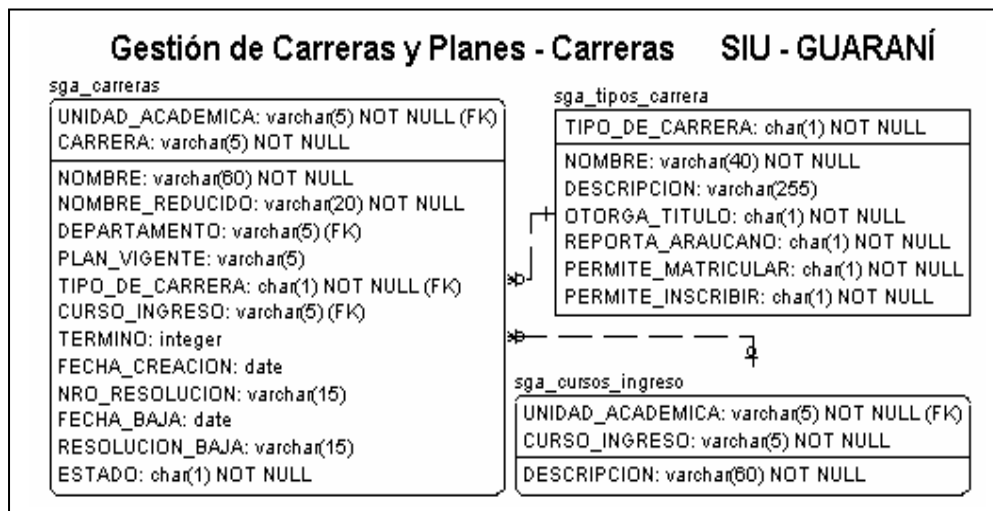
Gestión de Carreras y Planes - Carreras    SIU - GUARANÍ

sga_carreras

UNIDAD_ACADEMICA: varchar(5) NOT NULL (FK)
CARRERA: varchar(5) NOT NULL

NOMBRE: varchar(60) NOT NULL
NOMBRE_REDUCIDO: varchar(20) NOT NULL
DEPARTAMENTO: varchar(5) (FK)
PLAN_VIGENTE: varchar(5)
TIPO_DE_CARRERA: char(1) NOT NULL (FK)
CURSO_INGRESO: varchar(5) (FK)
TERMINO: integer
FECHA_CREACION: date
NRO_RESOLUCION: varchar(15)
FECHA_BAJA: date
RESOLUCION_BAJA: varchar(15)
ESTADO: char(1) NOT NULL

sga_tipos_carrera

TIPO_DE_CARRERA: char(1) NOT NULL

NOMBRE: varchar(40) NOT NULL
DESCRIPCION: varchar(255)
OTORGA_TITULO: char(1) NOT NULL
REPORTA_ARAUCANO: char(1) NOT NULL
PERMITE_MATRICULAR: char(1) NOT NULL
PERMITE_INSCRIBIR: char(1) NOT NULL

sga_cursos_ingreso

UNIDAD_ACADEMICA: varchar(5) NOT NULL (FK)
CURSO_INGRESO: varchar(5) NOT NULL

DESCRIPCION: varchar(60) NOT NULL